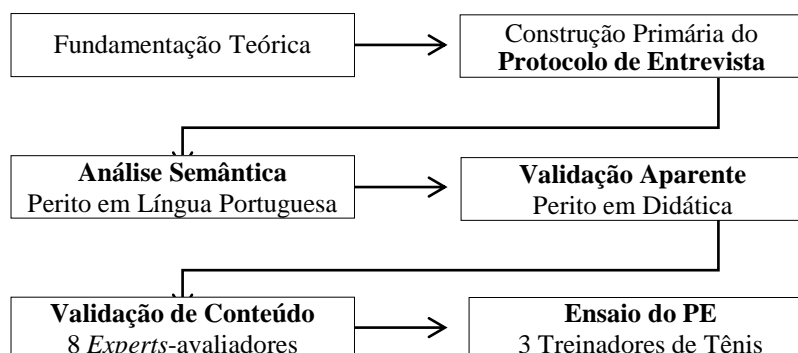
Fundamentação Teórica

Construção Primária do
**Protocolo de Entrevista**

**Análise Semântica**
Perito em Língua Portuguesa

**Validação Aparente**
Perito em Didática

**Validação de Conteúdo**
8 *Experts*-avaliadores

**Ensaio do PE**
3 Treinadores de Tênis